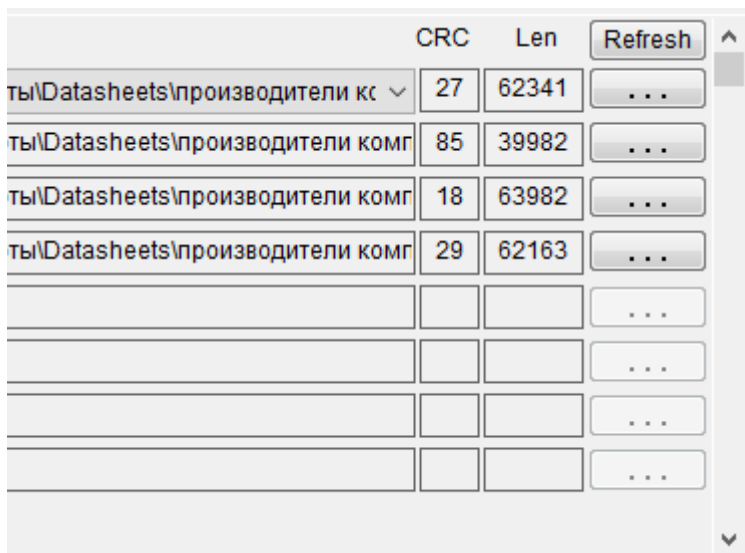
| | CRC | Len | Refresh |
|---|---|---|---|
| ты\Datasheets\производители кс | 27 | 62341 | ... |
| ты\Datasheets\производители комп | 85 | 39982 | ... |
| ты\Datasheets\производители комп | 18 | 63982 | ... |
| ты\Datasheets\производители комп | 29 | 62163 | ... |
| | | | ... |
| | | | ... |
| | | | ... |
| | | | ... |